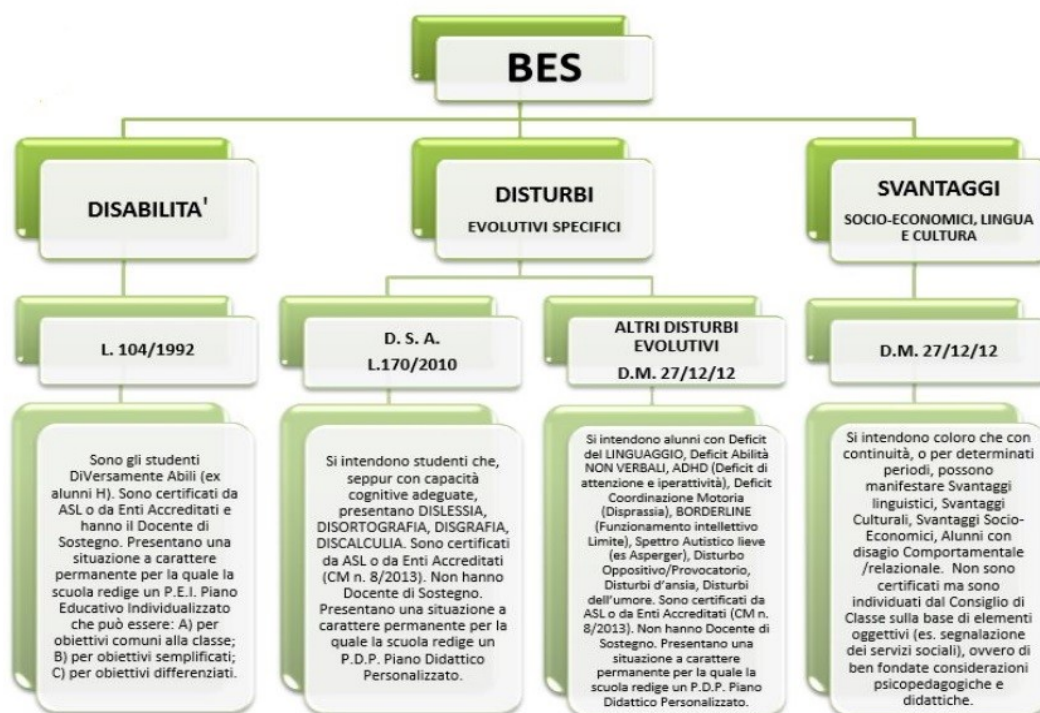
BES

DISABILITA'

DISTURBI
EVOLUTIVI SPECIFICI

SVANTAGGI
SOCIO-ECONOMICI, LINGUA E CULTURA

L. 104/1992

D. S. A.
L.170/2010

ALTRI DISTURBI EVOLUTIVI
D.M. 27/12/12

D.M. 27/12/12

Sono gli studenti DiVersamente Abili (ex alunni H). Sono certificati da ASL o da Enti Accreditati e hanno il Docente di Sostegno. Presentano una situazione a carattere permanente per la quale la scuola redige un P.E.I. Piano Educativo Individualizzato che può essere: A) per obiettivi comuni alla classe; B) per obiettivi semplificati; C) per obiettivi differenziati.

Si intendono studenti che, seppur con capacità cognitive adeguate, presentano DISLESSIA, DISORTOGRAFIA, DISGRAFIA, DISCALCULIA. Sono certificati da ASL o da Enti Accreditati (CM n. 8/2013). Non hanno Docente di Sostegno. Presentano una situazione a carattere permanente per la quale la scuola redige un P.D.P. Piano Didattico Personalizzato.

Si intendono alunni con Deficit del LINGUAGGIO, Deficit Abilità NON VERBALI, ADHD (Deficit di attenzione e iperattività), Deficit Coordinazione Motoria (Disprassia), BORDERLINE (Funzionamento intellettivo Limite), Spettro Autistico lieve (es Asperger), Disturbo Oppositivo/Provocatorio, Disturbi d'ansia, Disturbi dell'umore. Sono certificati da ASL o da Enti Accreditati (CM n. 8/2013). Non hanno Docente di Sostegno. Presentano una situazione a carattere permanente per la quale la scuola redige un P.D.P. Piano Didattico Personalizzato.

Si intendono coloro che con continuità, o per determinati periodi, possono manifestare Svantaggi linguistici, Svantaggi Culturali, Svantaggi Socio-Economici, Alunni con disagio Comportamentale /relazionale. Non sono certificati ma sono individuati dal Consiglio di Classe sulla base di elementi oggettivi (es. segnalazione dei servizi sociali), ovvero di ben fondate considerazioni psicopedagogiche e didattiche.